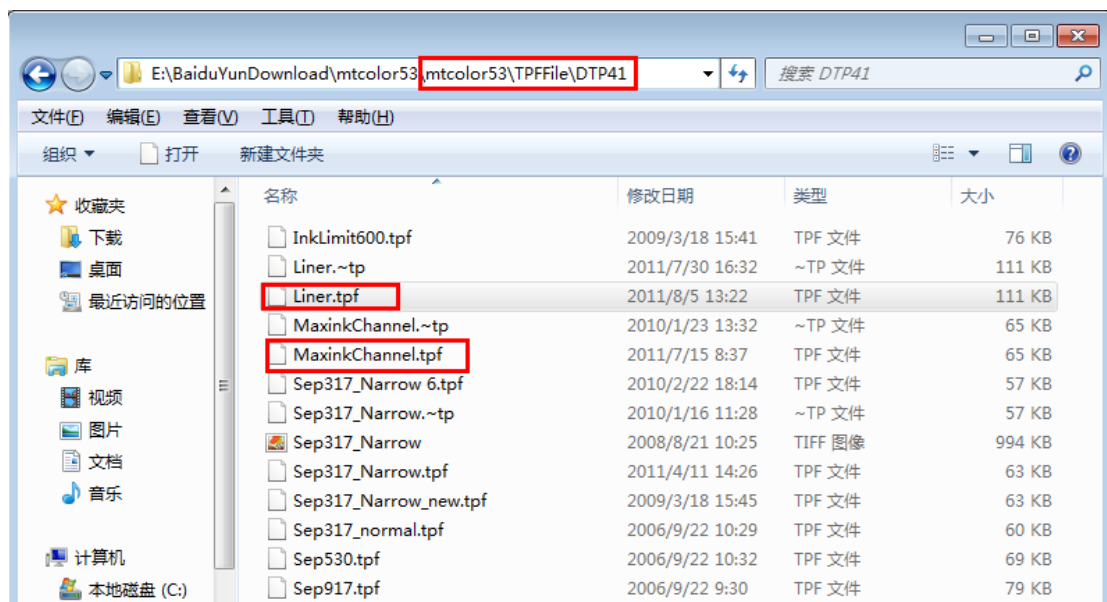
E:\BaiduYunDownload\mtcolor53\mtcolor53\TPFFile\DTP41

搜索 DTP41

文件(F) 编辑(E) 查看(V) 工具(T) 帮助(H)

组织 ▾ 打开 新建文件夹

收藏夹
下载
桌面
最近访问的位置

库
视频
图片
文档
音乐

计算机
本地磁盘 (C:)

| 名称 | 修改日期 | 类型 | 大小 |
|---|---|---|---|
| InkLimit600.tpf | 2009/3/18 15:41 | TPF 文件 | 76 KB |
| Liner.~tp | 2011/7/30 16:32 | ~TP 文件 | 111 KB |
| Liner.tpf | 2011/8/5 13:22 | TPF 文件 | 111 KB |
| MaxinkChannel.~tp | 2010/1/23 13:32 | ~TP 文件 | 65 KB |
| MaxinkChannel.tpf | 2011/7/15 8:37 | TPF 文件 | 65 KB |
| Sep317_Narrow 6.tpf | 2010/2/22 18:14 | TPF 文件 | 57 KB |
| Sep317_Narrow.~tp | 2010/1/16 11:28 | ~TP 文件 | 57 KB |
| Sep317_Narrow | 2008/8/21 10:25 | TIFF 图像 | 994 KB |
| Sep317_Narrow.tpf | 2011/4/11 14:26 | TPF 文件 | 63 KB |
| Sep317_Narrow_new.tpf | 2009/3/18 15:45 | TPF 文件 | 63 KB |
| Sep317_normal.tpf | 2006/9/22 10:29 | TPF 文件 | 60 KB |
| Sep530.tpf | 2006/9/22 10:32 | TPF 文件 | 69 KB |
| Sep917.tpf | 2006/9/22 9:30 | TPF 文件 | 79 KB |